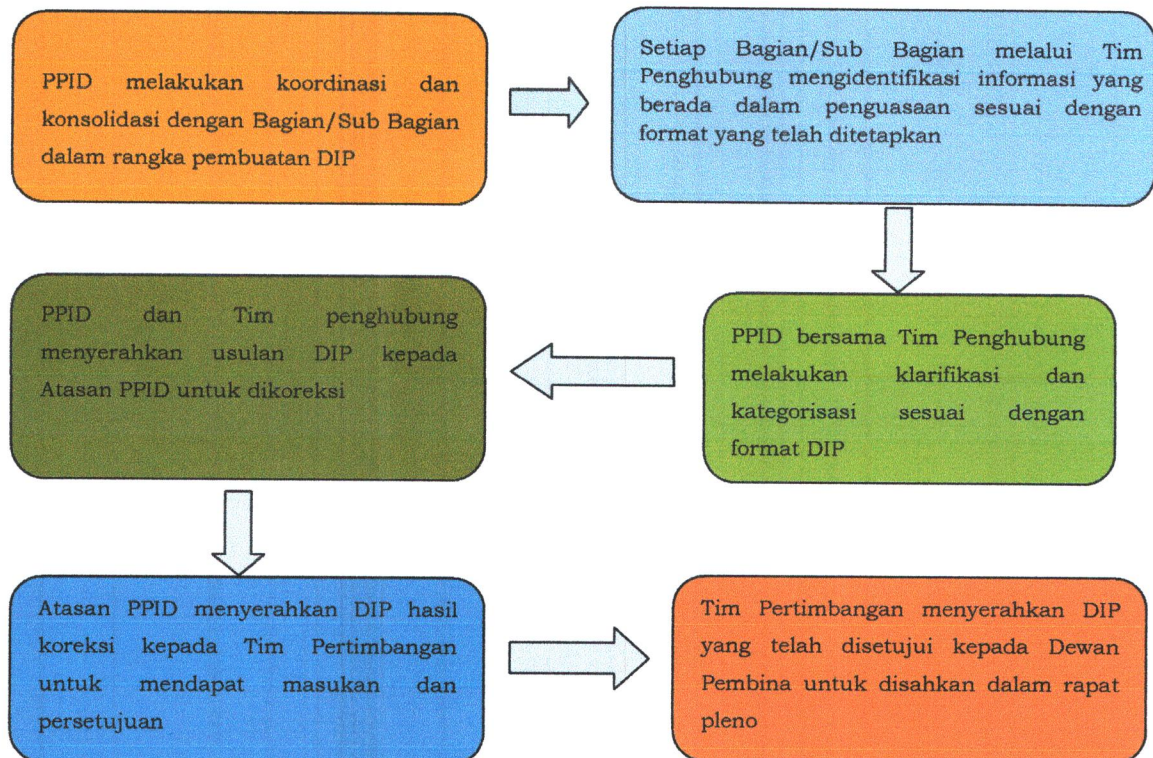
PPID melakukan koordinasi dan konsolidasi dengan Bagian/Sub Bagian dalam rangka pembuatan DIP

Setiap Bagian/Sub Bagian melalui Tim Penghubung mengidentifikasi informasi yang berada dalam penguasaan sesuai dengan format yang telah ditetapkan

PPID bersama Tim Penghubung melakukan klarifikasi dan kategorisasi sesuai dengan format DIP

PPID dan Tim penghubung menyerahkan usulan DIP kepada Atasan PPID untuk dikoreksi

Atasan PPID menyerahkan DIP hasil koreksi kepada Tim Pertimbangan untuk mendapat masukan dan persetujuan

Tim Pertimbangan menyerahkan DIP yang telah disetujui kepada Dewan Pembina untuk disahkan dalam rapat pleno